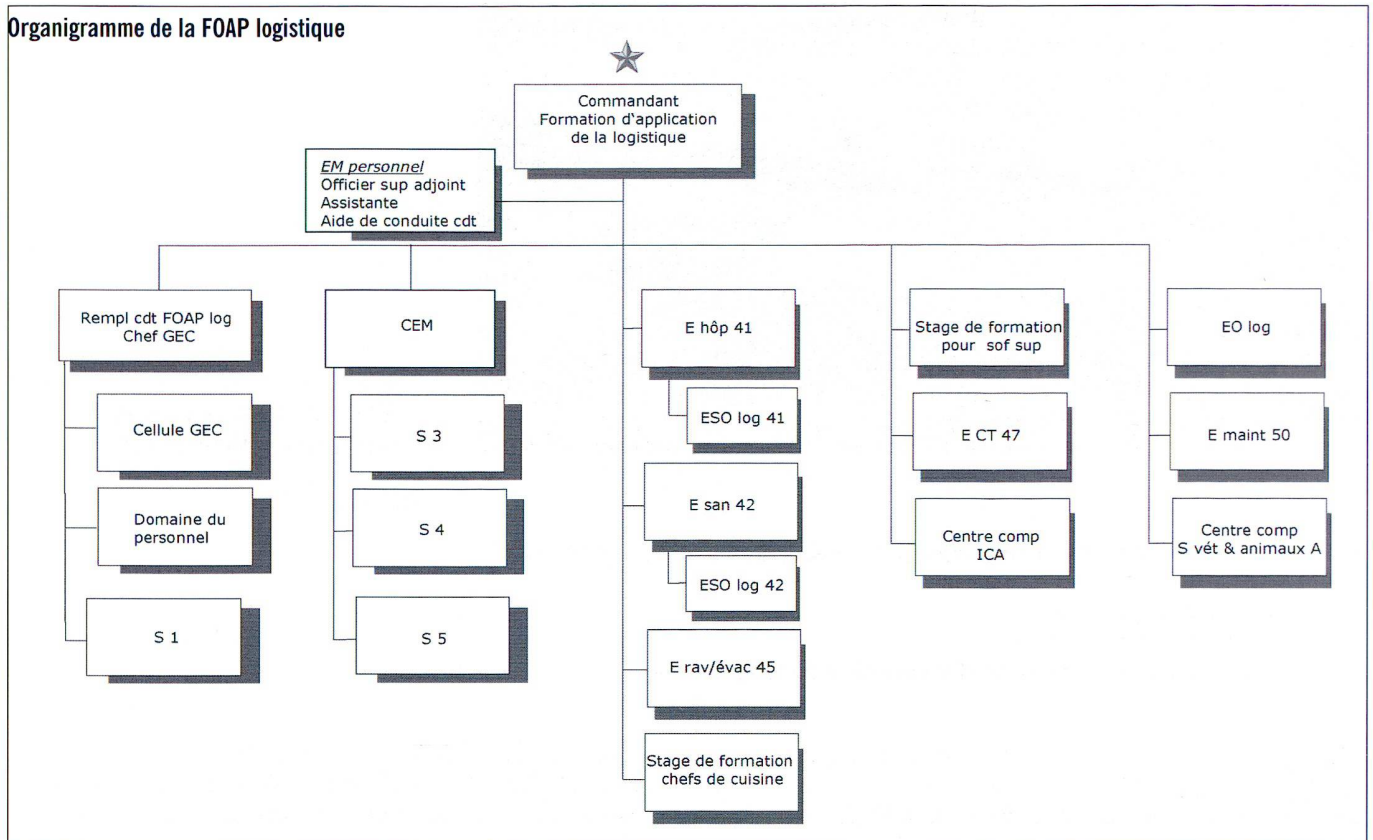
Organigramme de la FOAP logistique

Commandant
Formation d'application de la logistique

EM personnel
Officier sup adjoint
Assistante
Aide de conduite cdt

Rempl cdt FOAP log
Chef GEC

Cellule GEC

Domaine du personnel

S 1

CEM

S 3

S 4

S 5

E hôp 41

ESO log 41

E san 42

ESO log 42

E rav/évac 45

Stage de formation chefs de cuisine

Stage de formation pour sof sup

E CT 47

Centre comp ICA

EO log

E maint 50

Centre comp S vét & animaux A